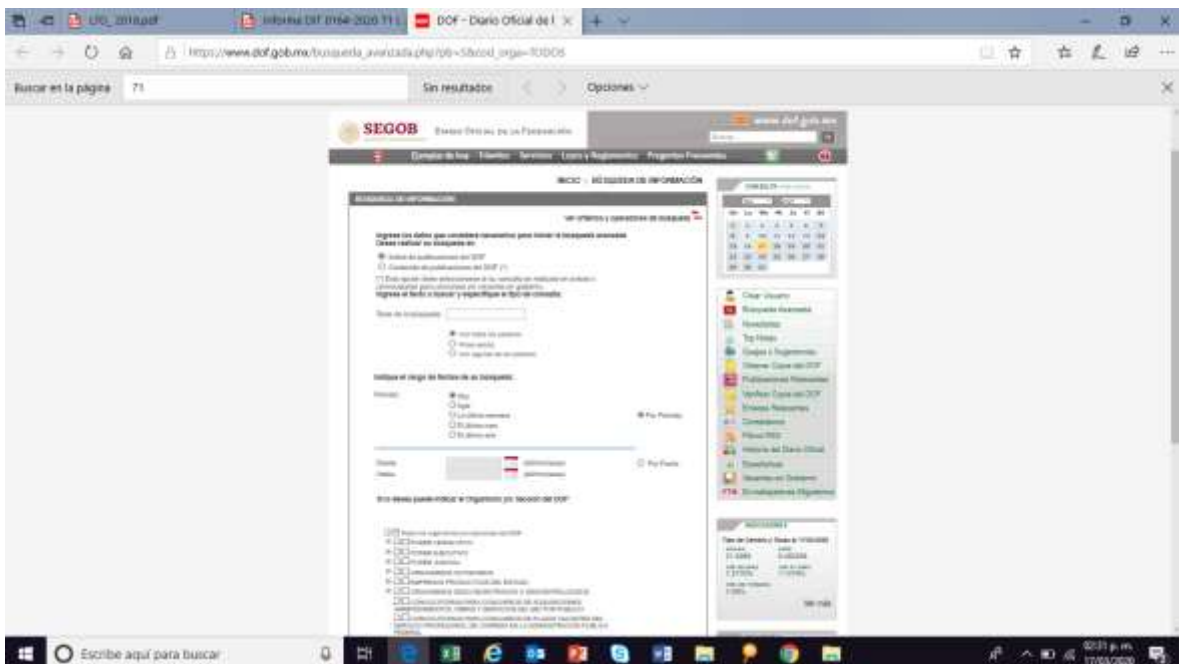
UIG_2018.pdf
Informe DIF 0164-2020 T1
DOF - Diario Oficial de l

https://www.dof.gob.mx/busqueda_avanzada.php?pb=5&cod_orga=TODOS

Buscar en la página 71
Sin resultados
Opciones

SEGOB
Diario Oficial de la Federación
www.dof.gob.mx

Ejemplar de hoy Trámites Servicios Leyes y Reglamentos Preguntas Frecuentes

INICIO · BÚSQUEDA DE INFORMACIÓN

BÚSQUEDA DE INFORMACIÓN

Ver criterios y operadores de búsqueda

Ingrese los datos que considere necesarios para iniciar la búsqueda avanzada
Desea realizar su búsqueda en:

Ingrese el texto a buscar y especifique el tipo de consulta:

Texto de búsqueda:

Indique el rango de fechas de su búsqueda:

Periodo:

Por Periodo

Desde:
Hasta:

Por Fecha

Si lo desea puede indicar el Organismo y/o Sección del DOF:

Crear Usuario
Búsqueda Avanzada
Novedades
Top Notas
Quejas y Sugerencias
Obtener Copia del DOF
Publicaciones Relevantes
Verificar Copia del DOF
Enlaces Relevantes
Contáctenos
Filtros RSS
Historia del Diario Oficial
Estadísticas
Vacantes en Gobierno
Ex-trabajadores Migratorios

INDICADORES

Escribe aquí para buscar